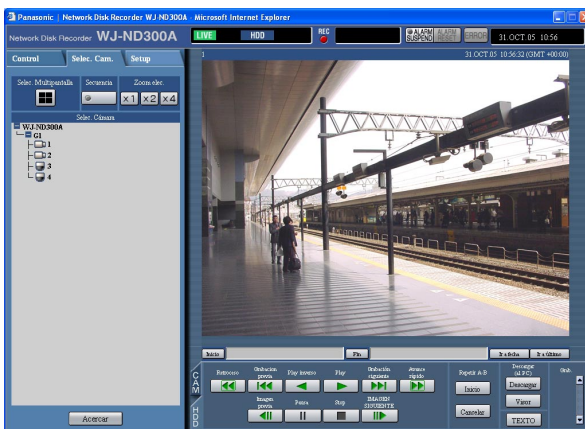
Panasonic | Network Disk Recorder WJ-ND300A - Microsoft Internet Explorer

Network Disk Recorder WJ-ND300A

LIVE HDD REC ALARM SUSPEND ALARM RESET ERROR 31.OCT 05 10:56

Control Selec. Cam. Setup

Selec. Multipantalla Secuencia Zoom elec.

x1 x2 x4

Selec. Cámara

WJ-ND300A
G1
1
2
3
4

Acercar

1

31 OCT 05 10:56:32 (GMT +00:00)

Inicio Fin Ir a fecha Ir a último

CAM HDD

Retroceso Grabación previa Play inverso Play Grabación siguiente Avance rápido

Imagen previa Pausa Stop IMAGEN SIGUIENTE

Repetir A-B Inicio Cancelar

Descargar (al PC) Descargar Visor TEXTO

Grab.